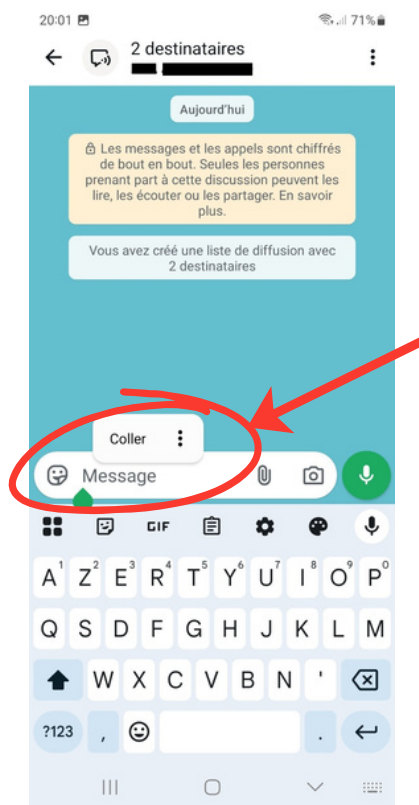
20:01
71%

2 destinataires

Aujourd'hui

Les messages et les appels sont chiffrés de bout en bout. Seules les personnes prenant part à cette discussion peuvent les lire, les écouter ou les partager. En savoir plus.

Vous avez créé une liste de diffusion avec 2 destinataires

Coller

Message

GIF

A 1 Z 2 E 3 R 4 T 5 Y 6 U 7 I 8 O 9 P 0
Q S D F G H J K L M
W X C V B N '
?123 , .